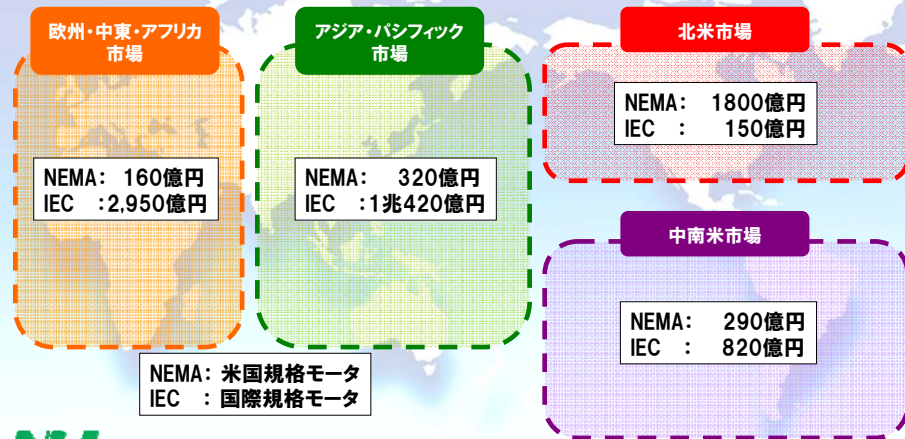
欧州・中東・アフリカ市場

NEMA: 160億円
IEC :2,950億円

アジア・パシフィック市場

NEMA: 320億円
IEC :1兆420億円

北米市場

NEMA: 1800億円
IEC : 150億円

中南米市場

NEMA: 290億円
IEC : 820億円

NEMA: 米国規格モータ
IEC : 国際規格モータ